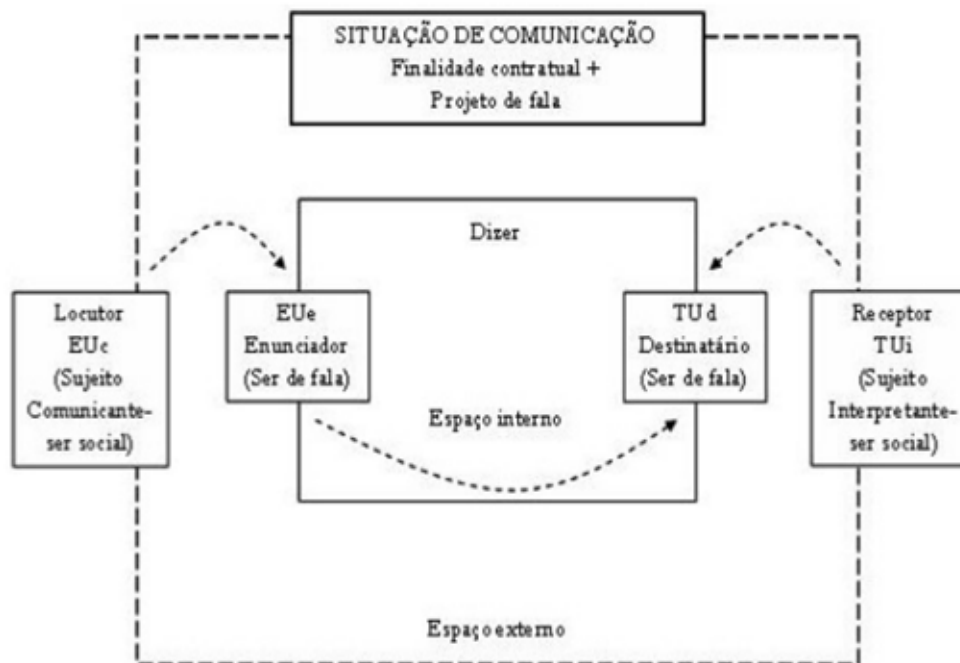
SITUAÇÃO DE COMUNICAÇÃO
Finalidade contratual +
Projeto de fala

Dizer

Locutor
EUc
(Sujeito
Comunicante-
ser social)

EUe
Enunciador
(Ser de fala)

TUd
Destinatário
(Ser de fala)

Receptor
TUi
(Sujeito
Interpretante-
ser social)

Espaço interno

Espaço externo